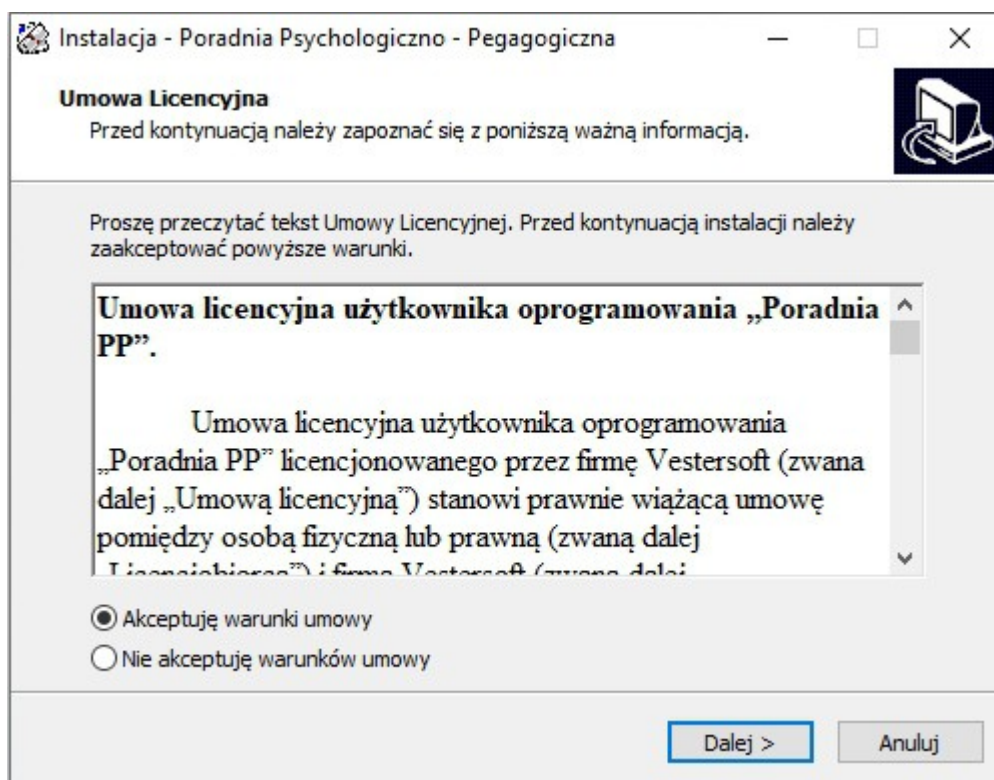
Instalacja - Poradnia Psychologiczno - Pegagogiczna

Umowa Licencyjna
Przed kontynuacją należy zapoznać się z poniższą ważną informacją.

Proszę przeczytać tekst Umowy Licencyjnej. Przed kontynuacją instalacji należy zaakceptować powyższe warunki.

Umowa licencyjna użytkownika oprogramowania „Poradnia PP".

Umowa licencyjna użytkownika oprogramowania „Poradnia PP" licencjonowanego przez firmę Vestersoft (zwana dalej „Umową licencyjną") stanowi prawnie wiążącą umowę pomiędzy osobą fizyczną lub prawną (zwaną dalej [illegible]

Akceptuję warunki umowy
Nie akceptuję warunków umowy

Dalej >
Anuluj